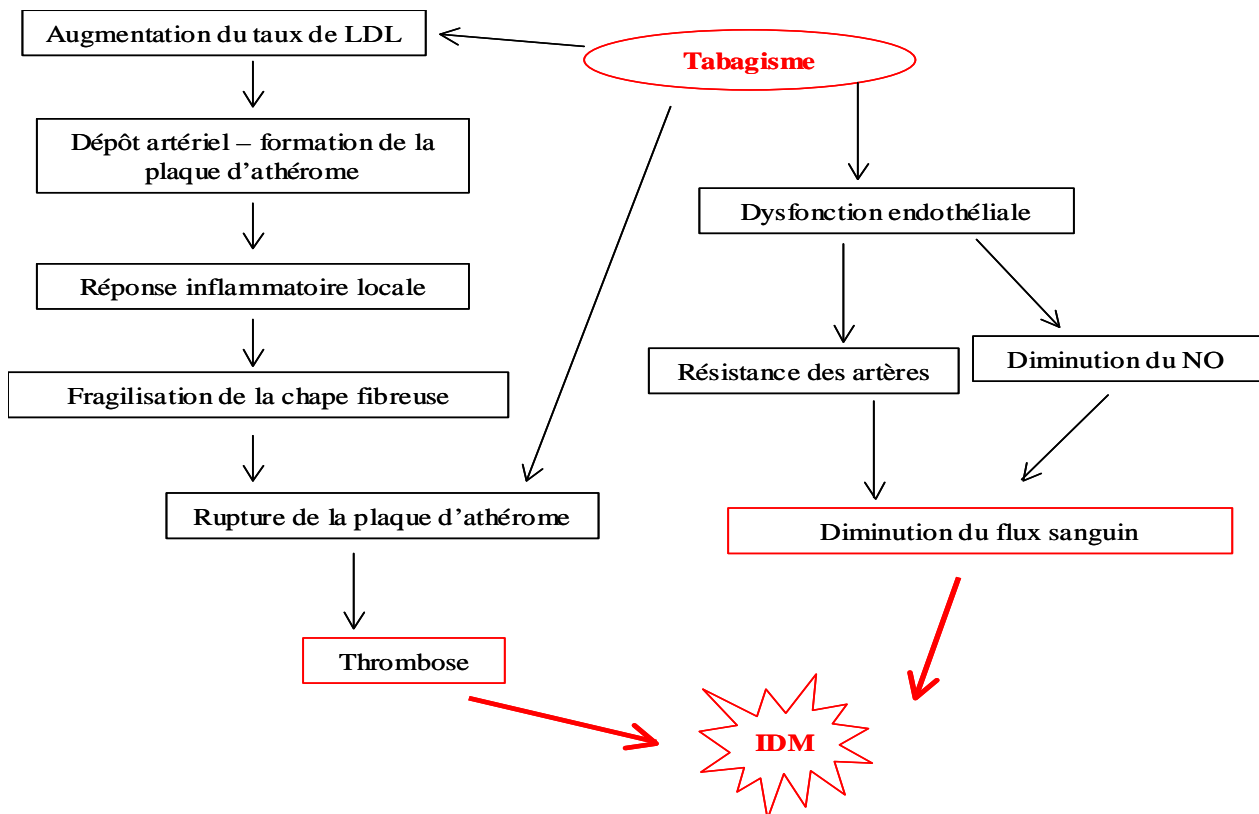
Augmentation du taux de LDL

Tabagisme

Dépôt artériel – formation de la plaque d'athérome

Dysfonction endothéliale

Réponse inflammatoire locale

Résistance des artères

Diminution du NO

Fragilisation de la chape fibreuse

Rupture de la plaque d'athérome

Diminution du flux sanguin

Thrombose

IDM